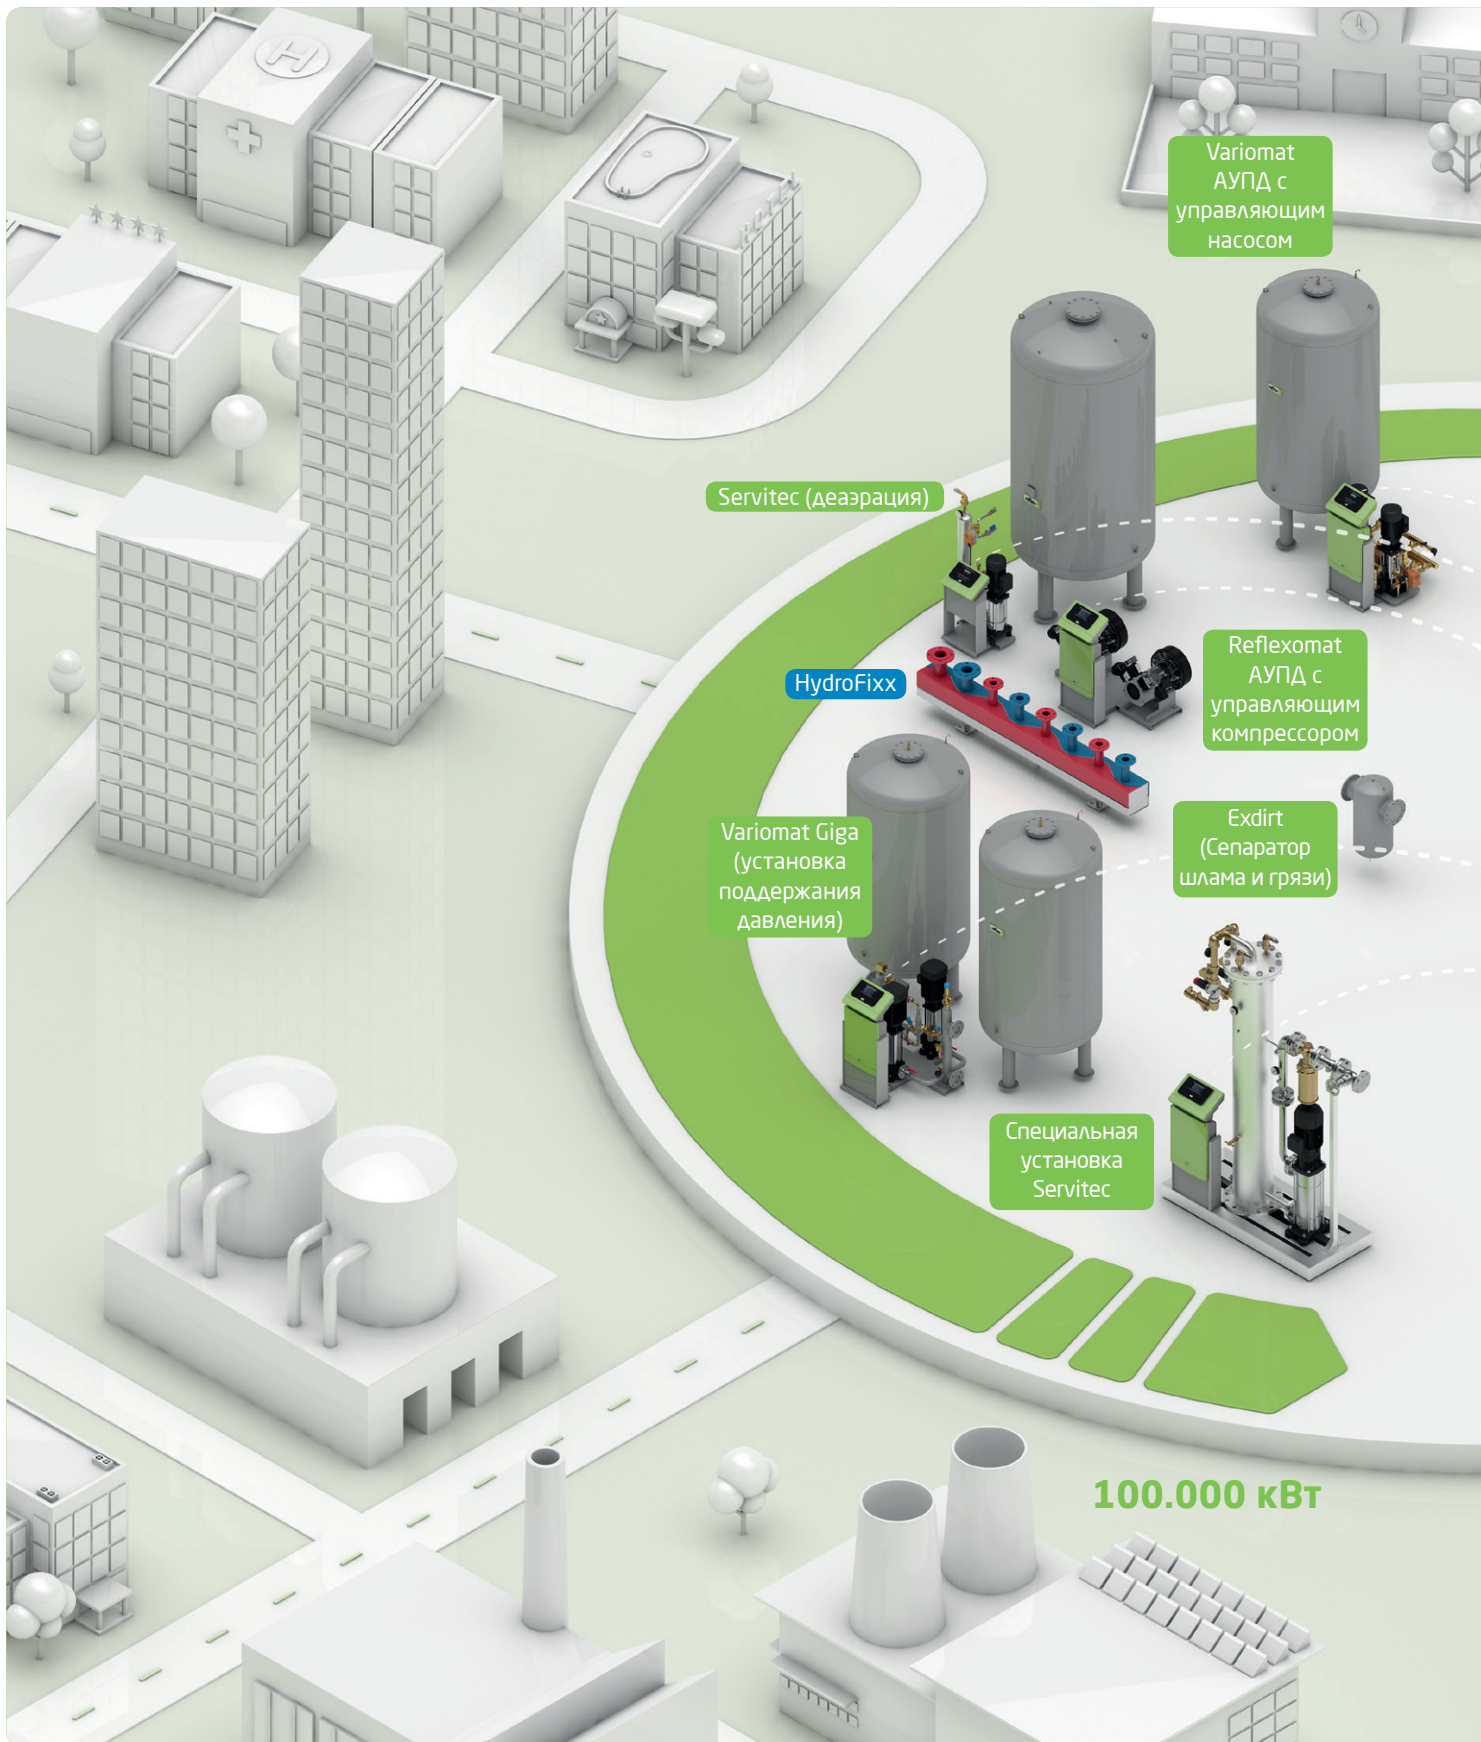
Variomat
АУПД с
управляющим
насосом

Servitec (деаэрация)

Reflexomat
АУПД с
управляющим
компрессором

HydroFixx

Exdirt
(Сепаратор
шлама и грязи)

Variomat Giga
(установка
поддержания
давления)

Специальная
установка
Servitec

100.000 кВт